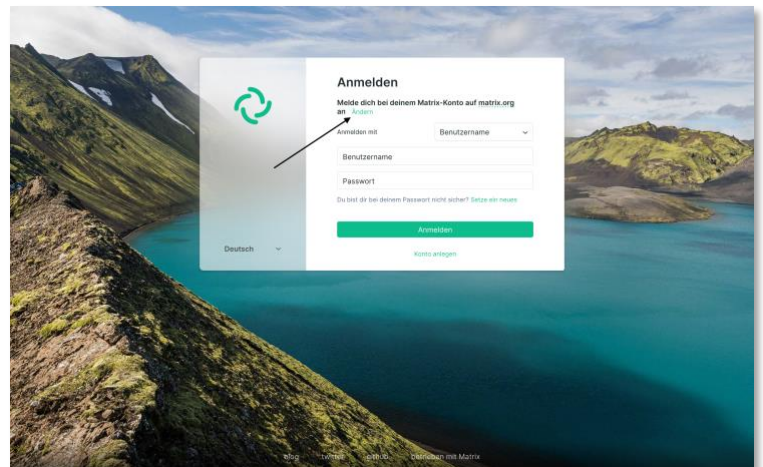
Anmelden

Melde dich bei deinem Matrix-Konto auf matrix.org an Ändern

Anmelden mit

Benutzername

Benutzername

Passwort

Du bist dir bei deinem Passwort nicht sicher? Setze ein neues

Anmelden

Konto anlegen

Deutsch

blog twitter github betrieben mit Matrix